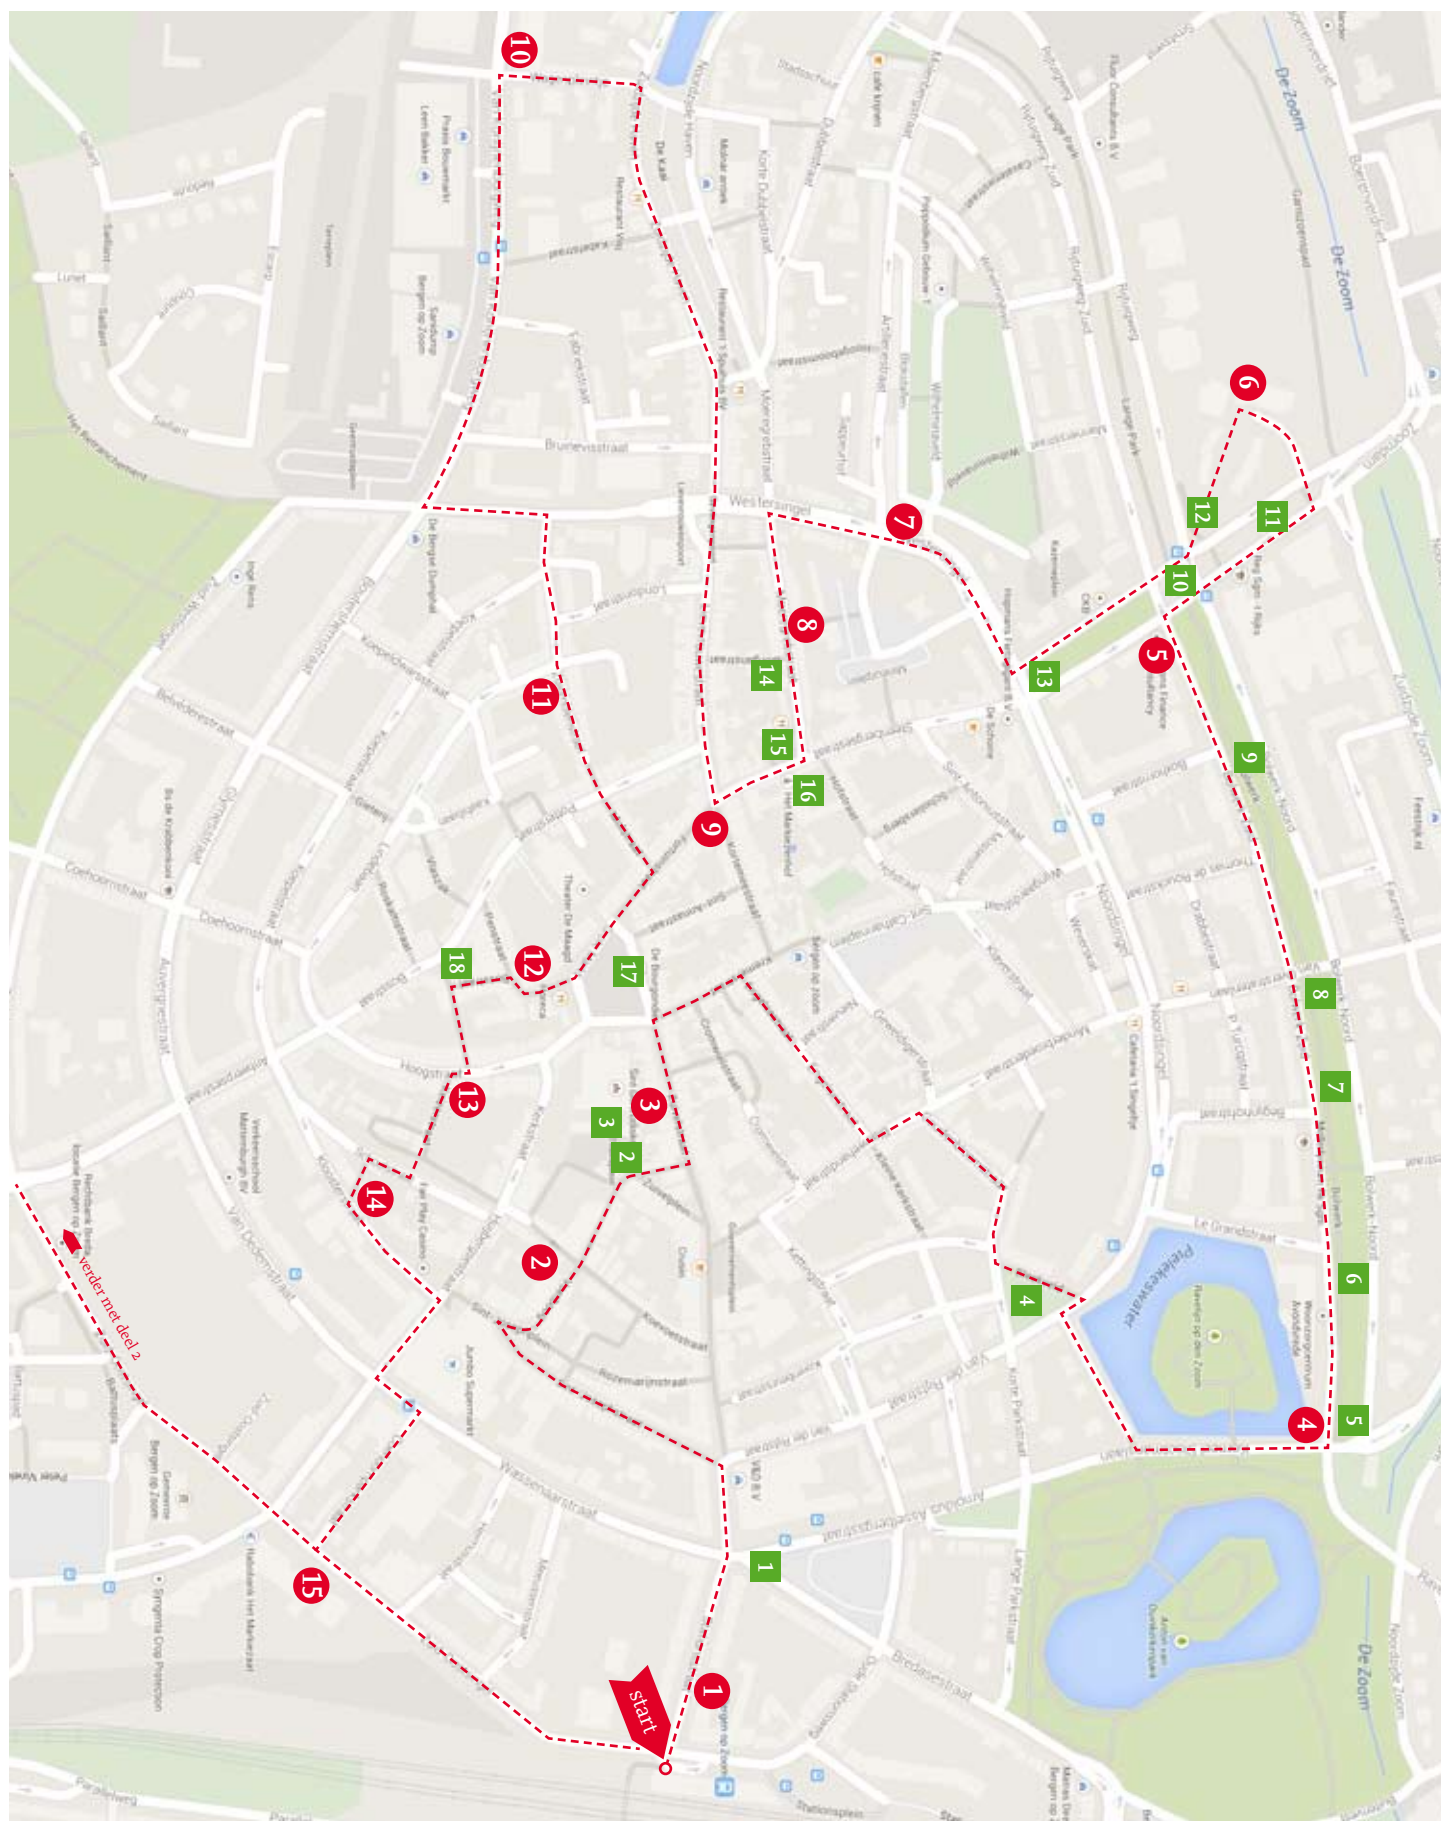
10
6
7
12
11
10
8
5
13
14
11
15
16
9
9
8
18
12
17
8
7
13
3
3
2
14
2
4
6
4
5
1
15
1
start
verder met deel 2

De Zoom
Bruinevisstraat
Westersingel
Coehoornstraat
Hoogstraat
Wassenaarstraat
Bredasestraat
Stationsplein
Pieleskewater
Le Grandstraat
Van der Rietstraat
Kortgeelstraat
Lange Parkstraat
Korte Parkstraat
Noordsingel
Zuidzijde Zoom
Noordzijde Zoom
Beginhofstraat
Moeregrietstraat
Antwerpsestraat
Gasthuisstraat
Theater De Maagd